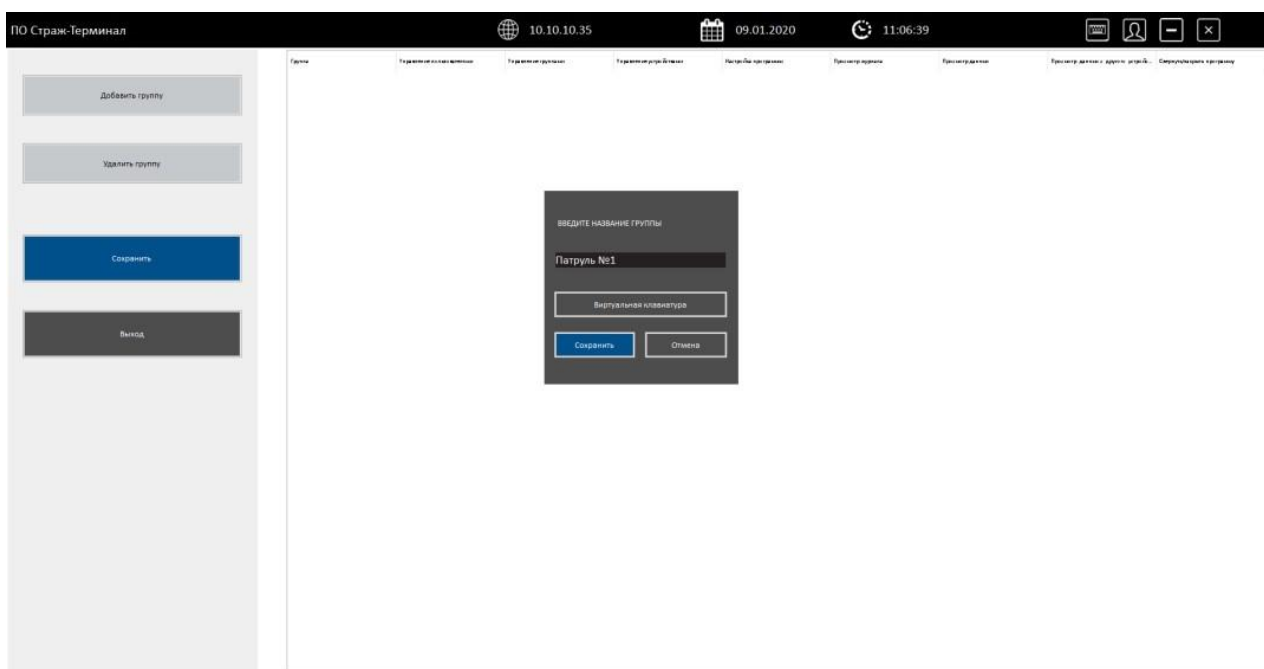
ПО Страж-Терминал

10.10.10.35

09.01.2020

11:06:39

Добавить группу

Удалить группу

Сохранить

Выход

| Группа | Управление пользователями | Управление группами | Управление устройствами | Настройки программы | Просмотр журнала | Просмотр данных | Просмотр данных с других устройств | Свернуть/закрыть программу |
|---|---|---|---|---|---|---|---|---|

ВВЕДИТЕ НАЗВАНИЕ ГРУППЫ

Патруль №1

Виртуальная клавиатура

Сохранить

Отмена